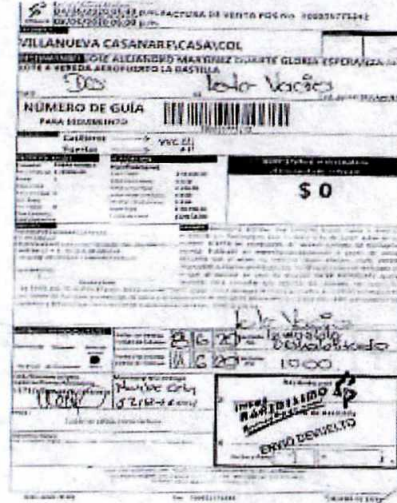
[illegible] FACTURA DE VENTA POS No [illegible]

VILLANUEVA CASANARE\CASA\COL

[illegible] JOSE ALEJANDRO MARTINEZ DUARTE GLORIA ESPERANZA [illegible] VEREDA AEROPUERTO LA BASTILLA

Dos   Todo Vacíos

NÚMERO DE GUÍA
PARA SEGUIMIENTO

Casilleros → VVC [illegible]
Tipo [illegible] → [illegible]

$ 0

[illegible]

8 6 20 Lo mandé devolviendo
16 6 20 10:00

INTER RAPIDISIMO
ENVÍO DEVUELTO

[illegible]